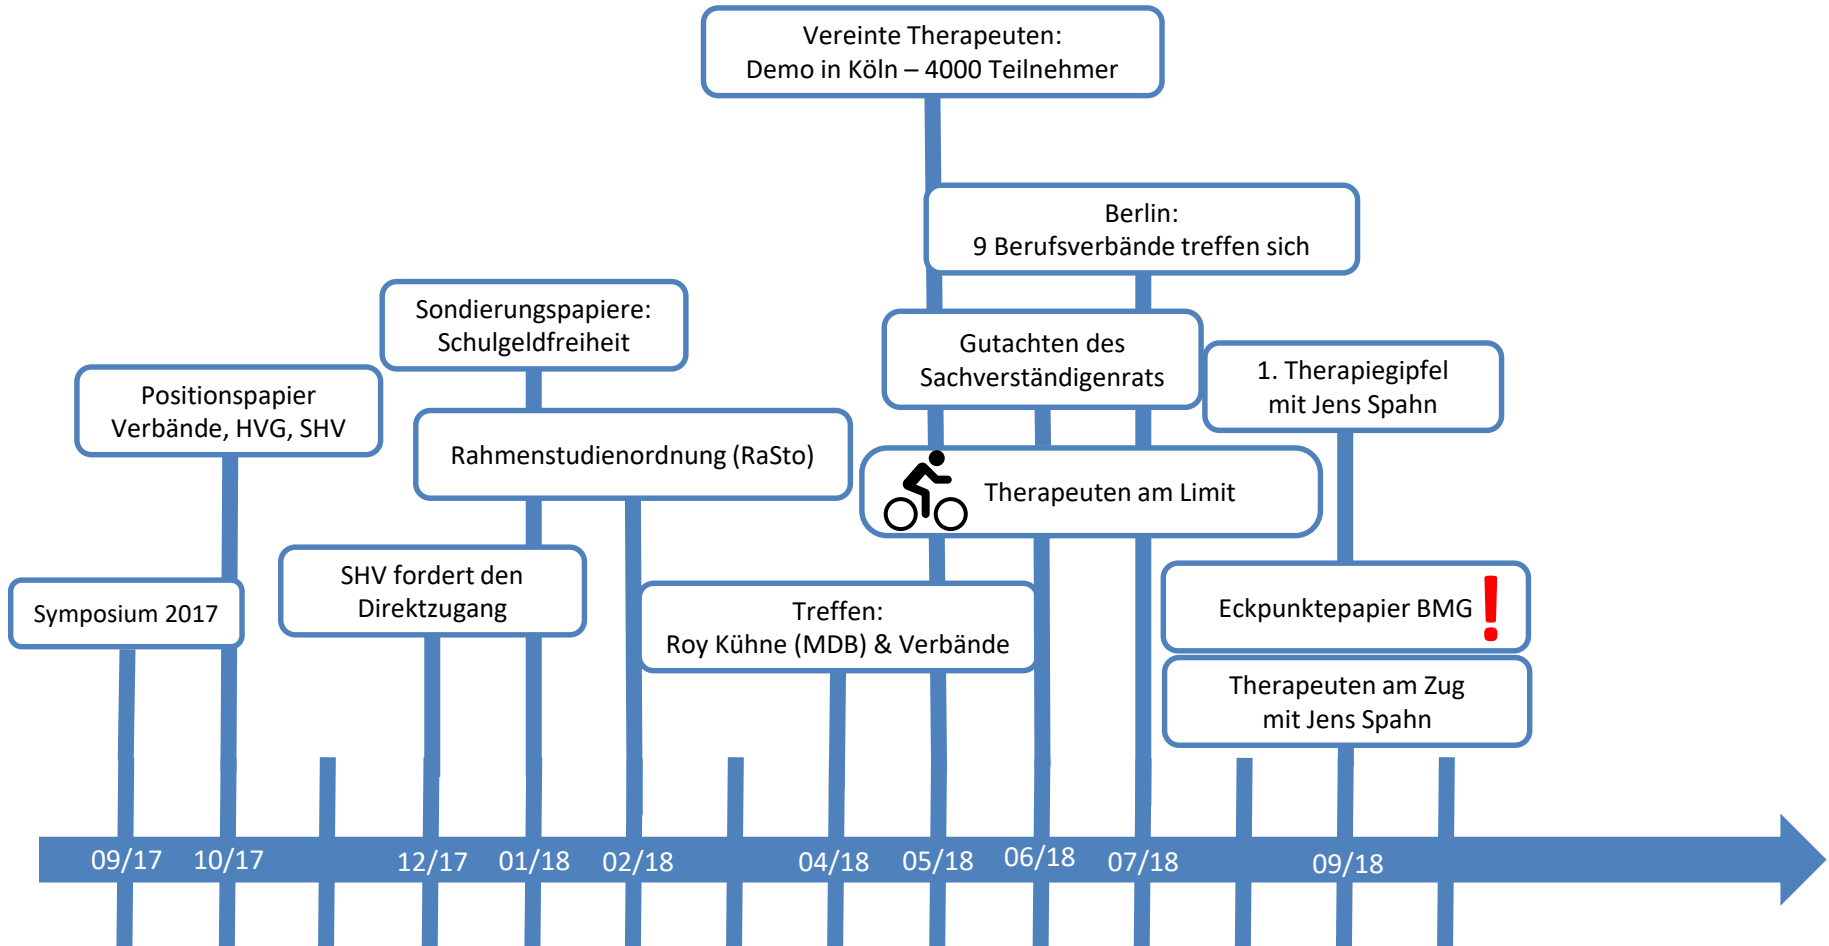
Vereinte Therapeuten:
Demo in Köln – 4000 Teilnehmer

Berlin:
9 Berufsverbände treffen sich

Sondierungspapiere:
Schulgeldfreiheit

Gutachten des
Sachverständigenrats

1. Therapiegipfel
mit Jens Spahn

Positionspapier
Verbände, HVG, SHV

Rahmenstudienordnung (RaSto)

Therapeuten am Limit

SHV fordert den
Direktzugang

Symposium 2017

Treffen:
Roy Kühne (MDB) & Verbände

Eckpunktepapier BMG !

Therapeuten am Zug
mit Jens Spahn

09/17 10/17 12/17 01/18 02/18 04/18 05/18 06/18 07/18 09/18